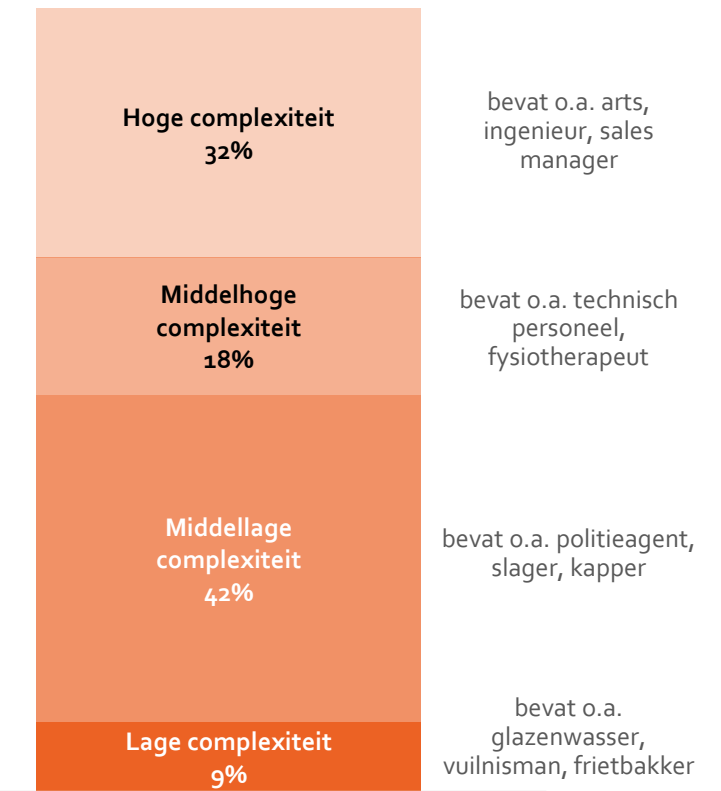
Hoge complexiteit
32%

bevat o.a. arts, ingenieur, sales manager

Middelhoge complexiteit
18%

bevat o.a. technisch personeel, fysiotherapeut

Middellage complexiteit
42%

bevat o.a. politieagent, slager, kapper

Lage complexiteit
9%

bevat o.a. glazenwasser, vuilnisman, frietbakker